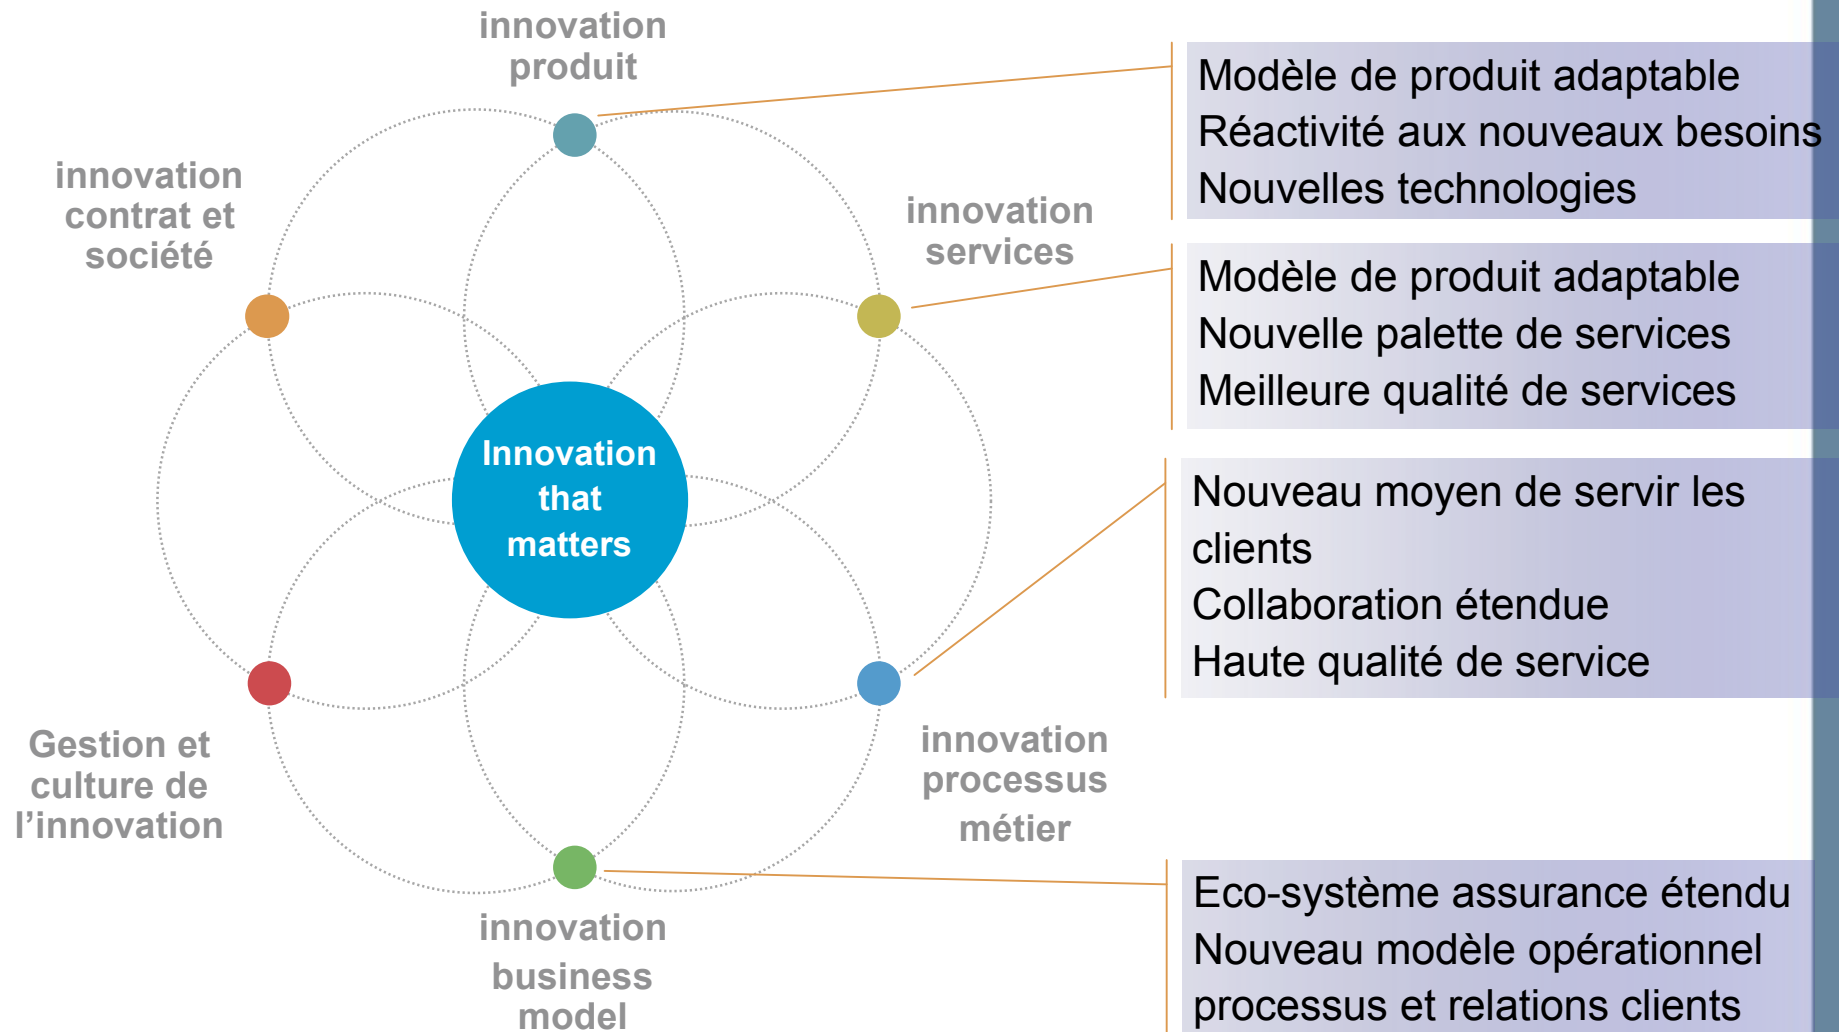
innovation produit

innovation contrat et société

innovation services

Innovation that matters

Gestion et culture de l'innovation

innovation processus métier

innovation business model

Modèle de produit adaptable
Réactivité aux nouveaux besoins
Nouvelles technologies

Modèle de produit adaptable
Nouvelle palette de services
Meilleure qualité de services

Nouveau moyen de servir les clients
Collaboration étendue
Haute qualité de service

Eco-système assurance étendu
Nouveau modèle opérationnel
processus et relations clients